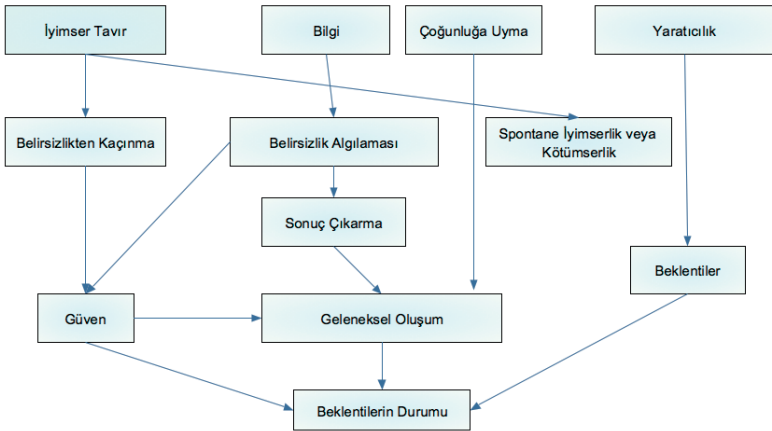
İyimser Tavır

Bilgi

Çoğunluğa Uyma

Yaratıcılık

Belirsizlikten Kaçınma

Belirsizlik Algılaması

Spontane İyimserlik veya Kötümserlik

Sonuç Çıkarma

Beklentiler

Güven

Geleneksel Oluşum

Beklentilerin Durumu